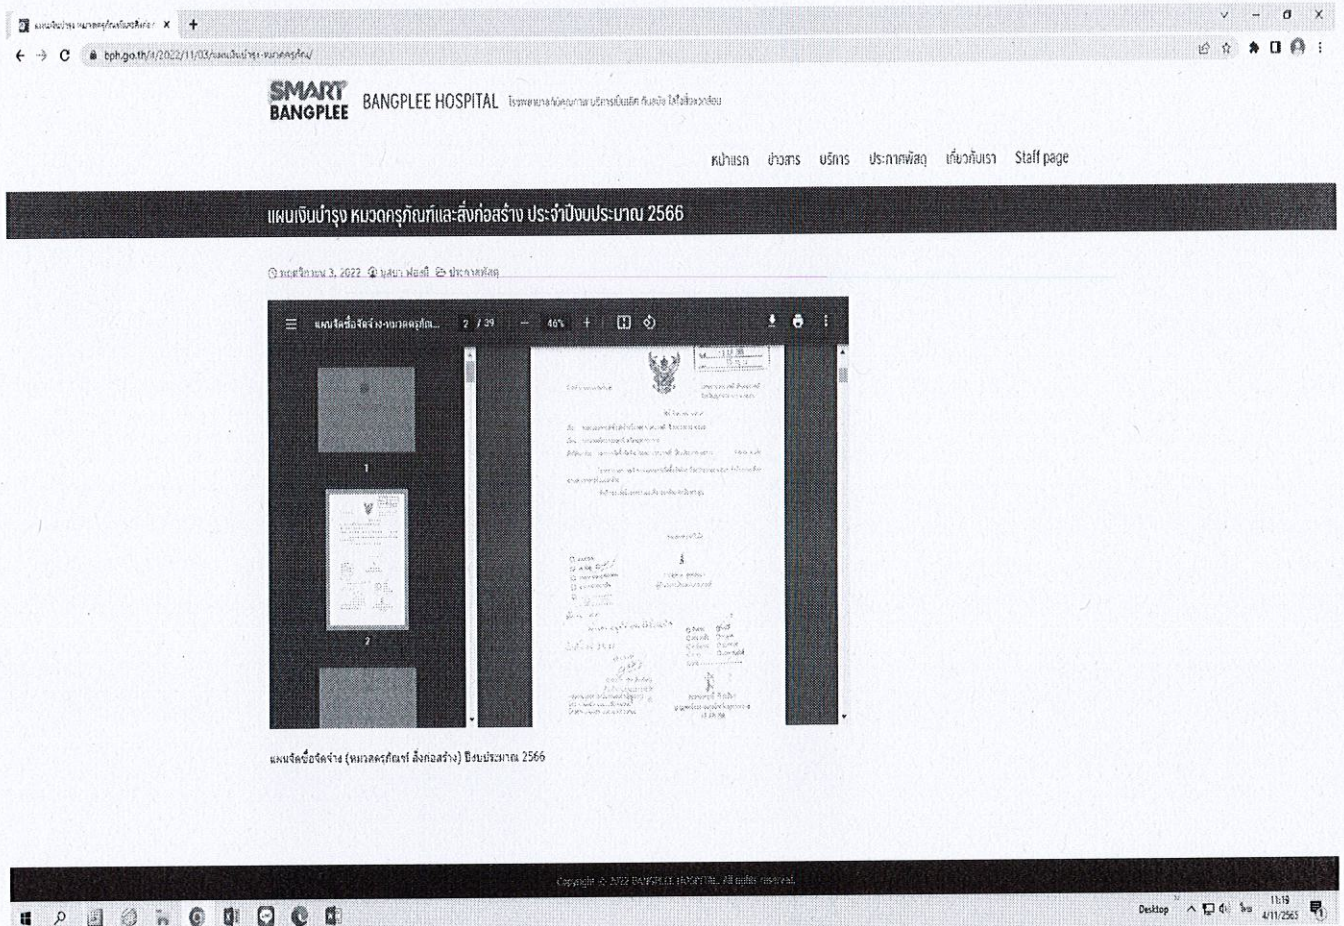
แผนเงินบำรุง หมวดครุภัณฑ์และสิ่งก่อสร้าง ×
bph.go.th/4/2022/11/03/แผนเงินบำรุง-หมวดครุภัณ/

SMART BANGPLEE
BANGPLEE HOSPITAL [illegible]

หน้าแรก ข่าวสาร บริการ ประกาศพัสดุ เกี่ยวกับเรา Staff page

แผนเงินบำรุง หมวดครุภัณฑ์และสิ่งก่อสร้าง ประจำปีงบประมาณ 2566

พฤศจิกายน 3, 2022 บุษยา ฟองดี ประกาศพัสดุ

แผนจัดซื้อจัดจ้าง-หมวดครุภัณ... 2 / 39 — 46% +

1
2

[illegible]

แผนจัดซื้อจัดจ้าง (หมวดครุภัณฑ์ สิ่งก่อสร้าง) ปีงบประมาณ 2566

Copyright © 2022 BANGPLEE HOSPITAL. All rights reserved.

Desktop 11:19 4/11/2565